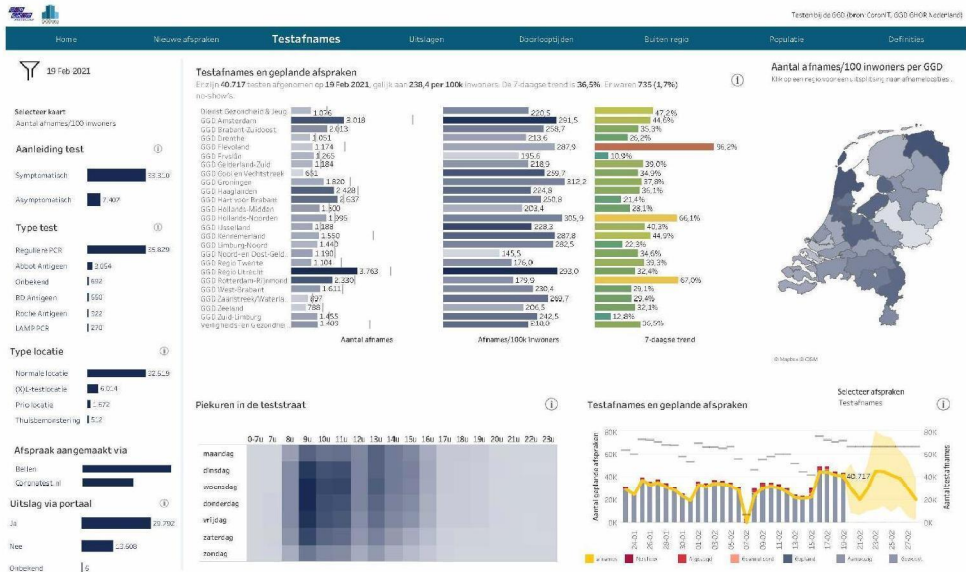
Testen bij de GGD (bron: CoronIT, GGD GHOR Nederland)

Home | Nieuwe afspraken | Testafnames | Uitslagen | Doorlooptijden | Buiten regio | Populatie | Definities

19 Feb 2021

Selecteer kaart
Aantal afnames/100 inwoners

Aanleiding test
Symptomatisch 33.310
Asymptomatisch 7.407

Type test
Reguliere PCR 35.829
Abbott Antigeen 3.054
Onbekend 692
BD Antigeen 550
Roche Antigeen 322
LAMP PCR 270

Type locatie
Normale locatie 32.519
(X)L-testlocatie 6.054
Prio locatie 1.672
Thuisbemonstering 512

Afspraak aangemaakt via
Bellen
Coronatest.nl

Uitslag via portaal
Ja 26.792
Nee 13.608
Onbekend 6

Testafnames en geplande afspraken
Er zijn 40.717 testen afgenomen op 19 Feb 2021, gelijk aan 238,4 per 100k inwoners. De 7-daagse trend is 36,5%. Er waren 735 (1,7%) no-shows.

| GGD | Aantal afnames | Afnames/100k inwoners | 7-daagse trend |
|---|---|---|---|
| Dienst Gezondheid & Jeug | 1.076 | 220,5 | 47,2% |
| GGD Amsterdam | 3.018 | 261,5 | 44,6% |
| GGD Brabant-Zuidoost | 2.013 | 258,7 | 35,3% |
| GGD Drenthe | 1.051 | 213,6 | 26,2% |
| GGD Flevoland | 1.174 | 287,9 | 96,2% |
| GGD Fryslân | 1.265 | 195,6 | 10,9% |
| GGD Gelderland-Zuid | 1.184 | 218,9 | 39,0% |
| GGD Gooi en Vechtstreek | 681 | 259,7 | 34,9% |
| GGD Groningen | 1.820 | 312,2 | 37,8% |
| GGD Haaglanden | 2.428 | 224,8 | 36,1% |
| GGD Hart voor Brabant | 2.637 | 250,8 | 21,4% |
| GGD Hollands-Midden | 1.300 | 203,4 | 28,1% |
| GGD Hollands-Noorden | 1.995 | 305,9 | 66,1% |
| GGD IJsselland | 1.188 | 228,3 | 40,3% |
| GGD Kennemerland | 1.550 | 287,8 | 44,9% |
| GGD Limburg-Noord | 1.440 | 282,5 | 22,3% |
| GGD Noord- en Oost-Geld. | 1.190 | 145,5 | 34,6% |
| GGD Regio Twente | 1.104 | 176,0 | 33,3% |
| GGD Regio Utrecht | 3.763 | 293,0 | 32,4% |
| GGD Rotterdam-Rijnmond | 2.330 | 179,9 | 67,0% |
| GGD West-Brabant | 1.611 | 230,4 | 29,1% |
| GGD Zaanstreek/Waterla. | 897 | 269,7 | 29,4% |
| GGD Zeeland | 788 | 206,5 | 32,1% |
| GGD Zuid-Limburg | 1.455 | 242,5 | 12,8% |
| Veiligheids- en Gezondhe | 3.403 | 240,0 | 36,5% |

Aantal afnames/100 inwoners per GGD
Klik op een regio voor een uitsplitsing naar afnamelocaties.
© Mapbox © OSM

Piekuren in de teststraat
0-7u 7u 8u 9u 10u 11u 12u 13u 14u 15u 16u 17u 18u 19u 20u 21u 22u 23u
maandag
dinsdag
woensdag
donderdag
vrijdag
zaterdag
zondag

Testafnames en geplande afspraken
Selecteer afspraken
Testafnames
Aantal geplande afspraken
Aantal testafnames
80K 60K 40K 20K 0K
40.717
24-01 26-01 28-01 30-01 01-02 03-02 05-02 07-02 09-02 11-02 13-02 15-02 17-02 19-02 21-02 23-02 25-02 27-02
Afnames | No show | Tegen opl | Positief test | Gepland | Aanvraag | Opgeschaald